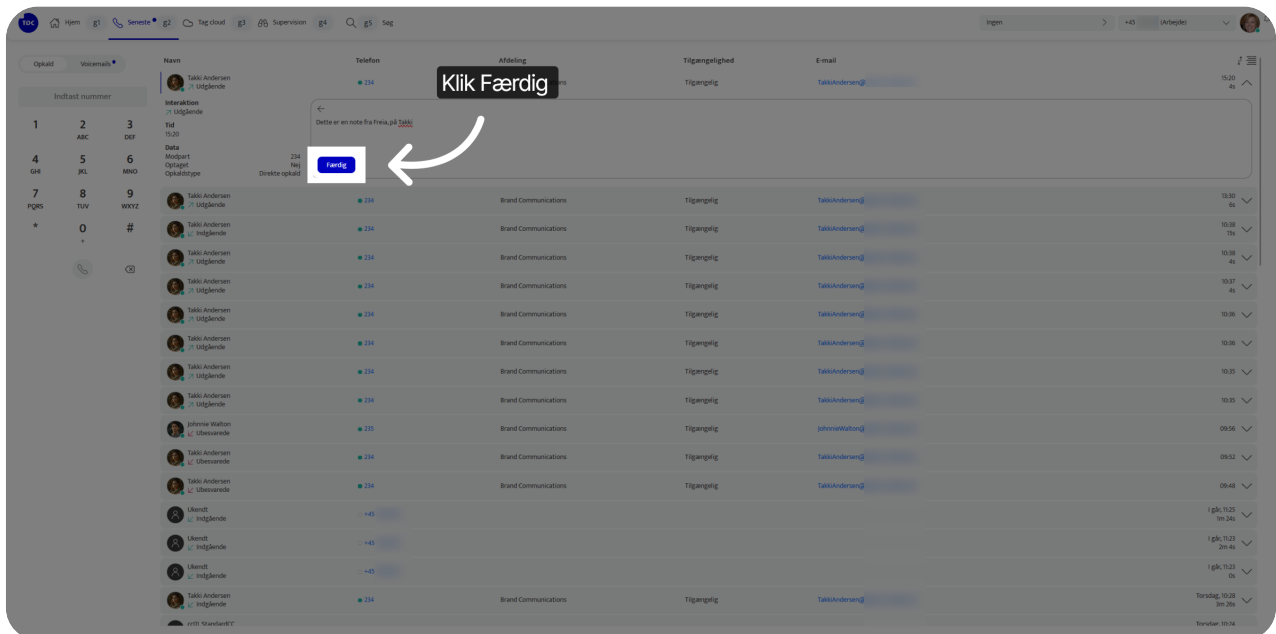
TDC Hjem g1 Seneste g2 Tag cloud g3 Supervision g4 g5 Søg

Ingen +45 (Arbejde)

Opkald Voicemails

Indtast nummer

1 2 ABC 3 DEF
4 GHI 5 JKL 6 MNO
7 PQRS 8 TUV 9 WXYZ
* 0 + #

| Navn | Telefon | Afdeling | Tilgængelighed | E-mail | |
|---|---|---|---|---|---|
| Takki Andersen Udgående | 234 | | Tilgængelig | TakkiAndersen@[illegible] | 15:20 4s |

Klik Færdig

Interaktion
Udgående
Tid
15:20
Data
Modpart 234
Optaget Nej
Opkaldstype Direkte opkald

Dette er en note fra Freia, på Takki

Færdig

| Navn | Telefon | Afdeling | Tilgængelighed | E-mail | |
|---|---|---|---|---|---|
| Takki Andersen Udgående | 234 | Brand Communications | Tilgængelig | TakkiAndersen@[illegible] | 10:30 6s |
| Takki Andersen Udgående | 234 | Brand Communications | Tilgængelig | TakkiAndersen@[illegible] | 10:38 15s |
| Takki Andersen Udgående | 234 | Brand Communications | Tilgængelig | TakkiAndersen@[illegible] | 10:38 4s |
| Takki Andersen Udgående | 234 | Brand Communications | Tilgængelig | TakkiAndersen@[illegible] | 10:37 4s |
| Takki Andersen Udgående | 234 | Brand Communications | Tilgængelig | TakkiAndersen@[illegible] | 10:36 |
| Takki Andersen Udgående | 234 | Brand Communications | Tilgængelig | TakkiAndersen@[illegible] | 10:36 |
| Takki Andersen Udgående | 234 | Brand Communications | Tilgængelig | TakkiAndersen@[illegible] | 10:35 |
| Takki Andersen Udgående | 234 | Brand Communications | Tilgængelig | TakkiAndersen@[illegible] | 10:35 |
| Johnnie Walton Ubesvarede | 235 | Brand Communications | Tilgængelig | JohnnieWalton@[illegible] | 09:56 |
| Takki Andersen Ubesvarede | 234 | Brand Communications | Tilgængelig | TakkiAndersen@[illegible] | 09:52 |
| Takki Andersen Ubesvarede | 234 | Brand Communications | Tilgængelig | TakkiAndersen@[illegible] | 09:48 |
| Ukendt Indgående | +45 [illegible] | | | | I går, 11:25 1m 24s |
| Ukendt Indgående | +45 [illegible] | | | | I går, 11:23 2m 4s |
| Ukendt Indgående | +45 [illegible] | | | | I går, 11:23 0s |
| Takki Andersen Indgående | 234 | Brand Communications | Tilgængelig | TakkiAndersen@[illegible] | Torsdag, 10:28 3m 26s |
| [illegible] StandardCC | | | | | Torsdag, 10:24 |